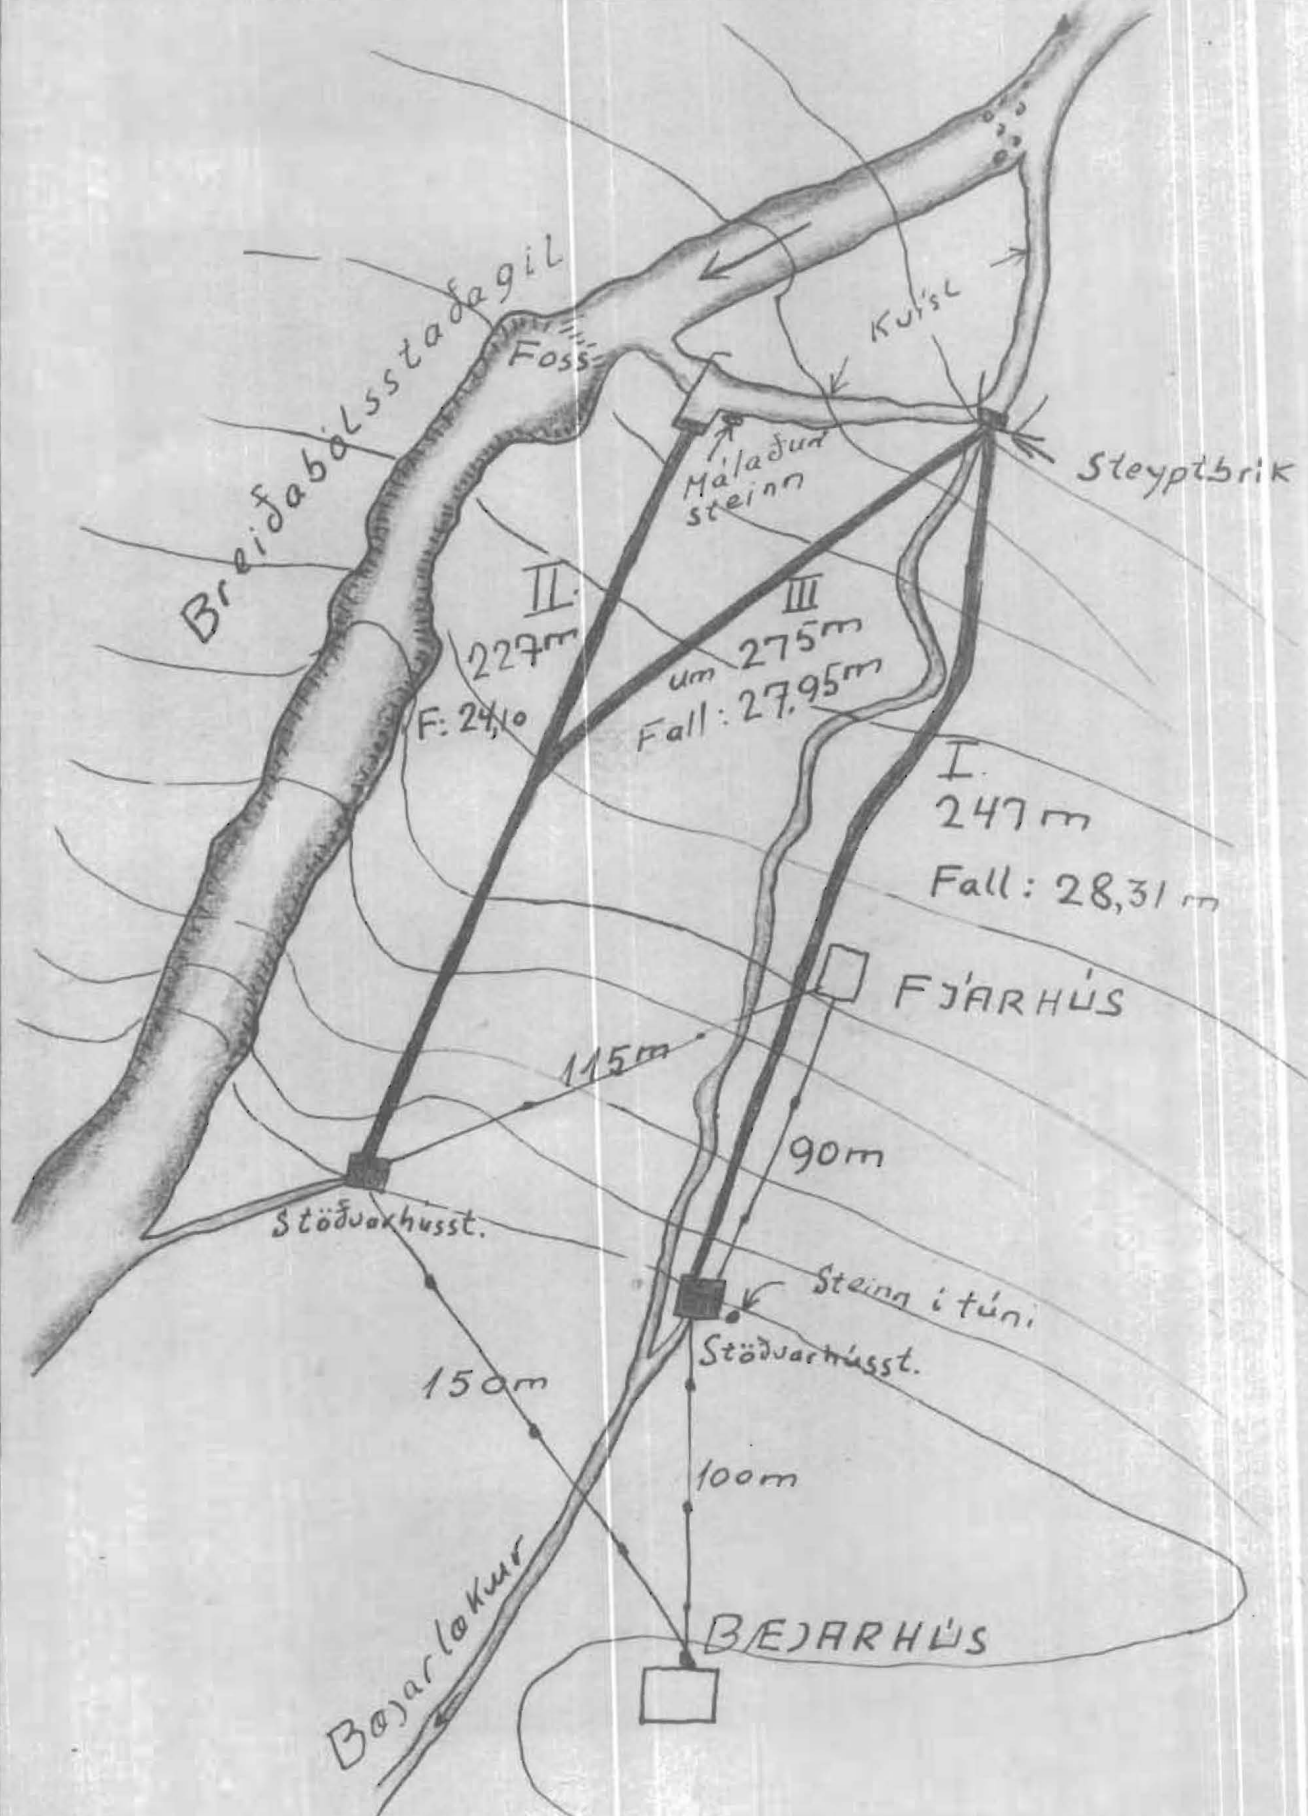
Breiðabólsstaðagil

Foss

Kvísl

Málaður steinn

Steyptbrik

II.
227m
F: 24,10

III
um 275m
Fall: 27.95m

I.
247m
Fall: 28,31m

FJÁRHÚS

115m

90m

Stöðvarhússt.

Steinn í túni

Stöðvarhússt.

150m

100m

BÆJARHÚS

Bæjarlækur